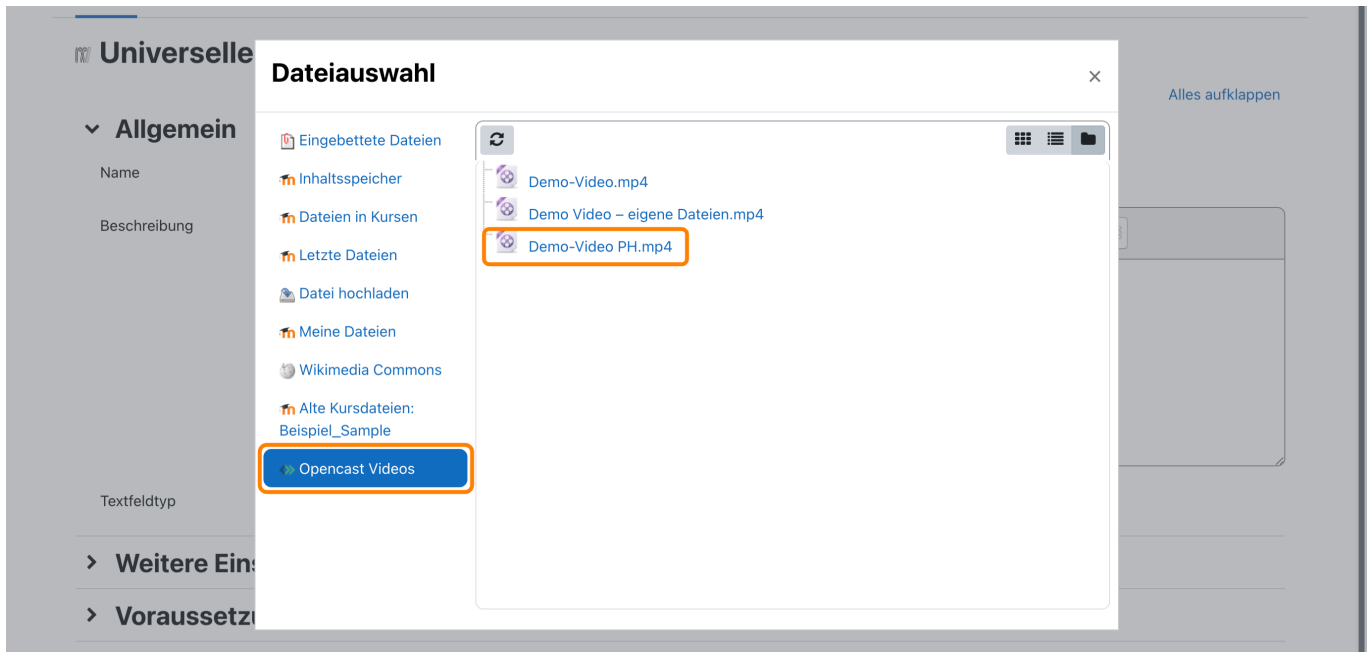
Universelle

Alles aufklappen

Allgemein

Name

Beschreibung

Textfeldtyp

Weitere Eins

Voraussetzu

Dateiauswahl

×

Eingebettete Dateien

Inhaltsspeicher

Dateien in Kursen

Letzte Dateien

Datei hochladen

Meine Dateien

Wikimedia Commons

Alte Kursdateien: Beispiel_Sample

Opencast Videos

Demo-Video.mp4

Demo Video – eigene Dateien.mp4

Demo-Video PH.mp4